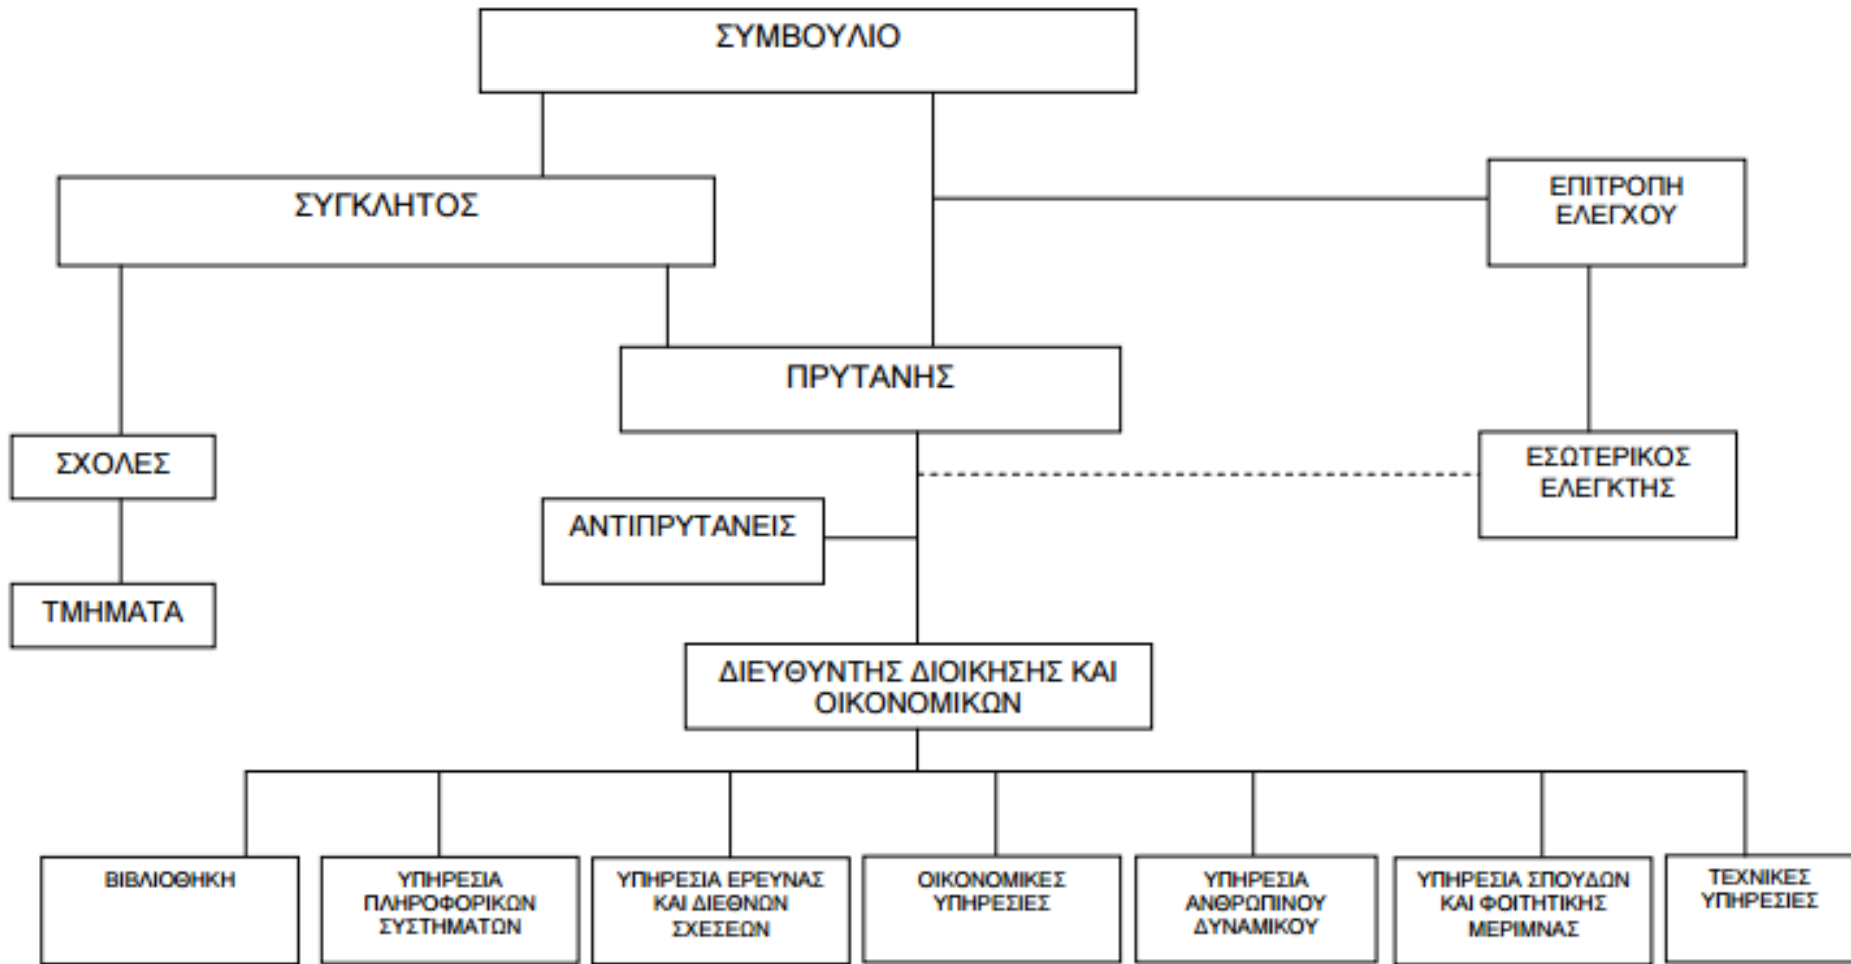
ΣΥΜΒΟΥΛΙΟ

ΣΥΓΚΛΗΤΟΣ

ΕΠΙΤΡΟΠΗ ΕΛΕΓΧΟΥ

ΠΡΥΤΑΝΗΣ

ΣΧΟΛΕΣ

ΕΣΩΤΕΡΙΚΟΣ ΕΛΕΓΚΤΗΣ

ΑΝΤΙΠΡΥΤΑΝΕΙΣ

ΤΜΗΜΑΤΑ

ΔΙΕΥΘΥΝΤΗΣ ΔΙΟΙΚΗΣΗΣ ΚΑΙ ΟΙΚΟΝΟΜΙΚΩΝ

ΒΙΒΛΙΟΘΗΚΗ

ΥΠΗΡΕΣΙΑ ΠΛΗΡΟΦΟΡΙΚΩΝ ΣΥΣΤΗΜΑΤΩΝ

ΥΠΗΡΕΣΙΑ ΕΡΕΥΝΑΣ ΚΑΙ ΔΙΕΘΝΩΝ ΣΧΕΣΕΩΝ

ΟΙΚΟΝΟΜΙΚΕΣ ΥΠΗΡΕΣΙΕΣ

ΥΠΗΡΕΣΙΑ ΑΝΘΡΩΠΙΝΟΥ ΔΥΝΑΜΙΚΟΥ

ΥΠΗΡΕΣΙΑ ΣΠΟΥΔΩΝ ΚΑΙ ΦΟΙΤΗΤΙΚΗΣ ΜΕΡΙΜΝΑΣ

ΤΕΧΝΙΚΕΣ ΥΠΗΡΕΣΙΕΣ